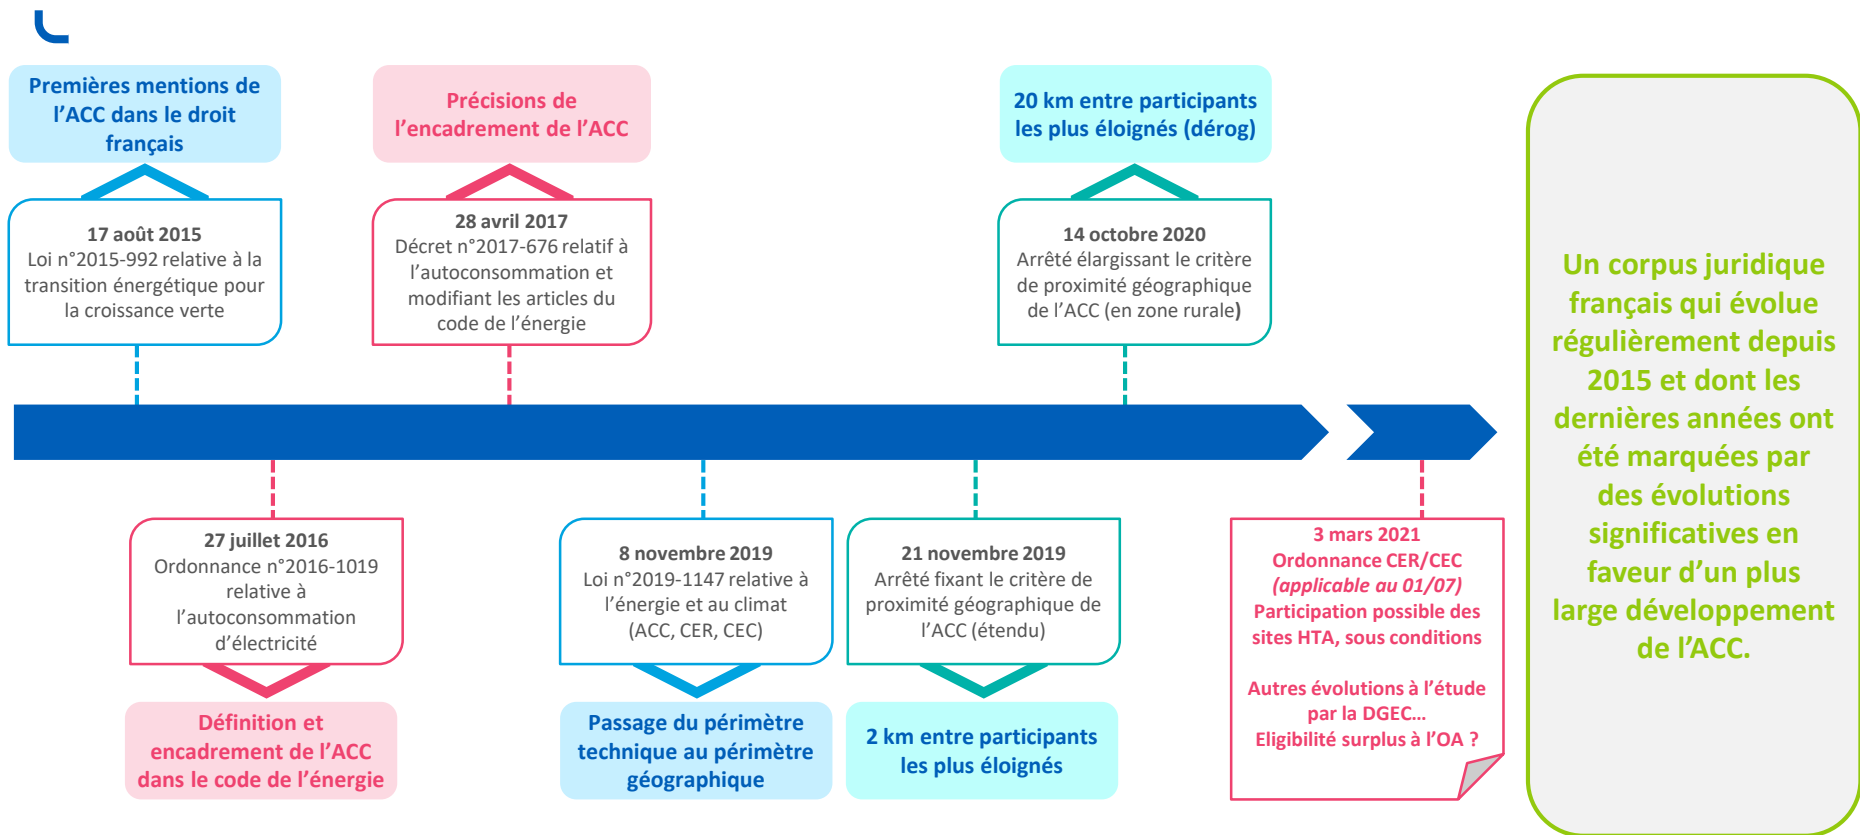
Premières mentions de l'ACC dans le droit français

17 août 2015
Loi n°2015-992 relative à la transition énergétique pour la croissance verte

Précisions de l'encadrement de l'ACC

28 avril 2017
Décret n°2017-676 relatif à l'autoconsommation et modifiant les articles du code de l'énergie

20 km entre participants les plus éloignés (dérog)

14 octobre 2020
Arrêté élargissant le critère de proximité géographique de l'ACC (en zone rurale)

27 juillet 2016
Ordonnance n°2016-1019 relative à l'autoconsommation d'électricité

Définition et encadrement de l'ACC dans le code de l'énergie

8 novembre 2019
Loi n°2019-1147 relative à l'énergie et au climat (ACC, CER, CEC)

Passage du périmètre technique au périmètre géographique

21 novembre 2019
Arrêté fixant le critère de proximité géographique de l'ACC (étendu)

2 km entre participants les plus éloignés

3 mars 2021
Ordonnance CER/CEC
(applicable au 01/07)
Participation possible des sites HTA, sous conditions

Autres évolutions à l'étude par la DGEC…
Eligibilité surplus à l'OA ?

Un corpus juridique français qui évolue régulièrement depuis 2015 et dont les dernières années ont été marquées par des évolutions significatives en faveur d'un plus large développement de l'ACC.